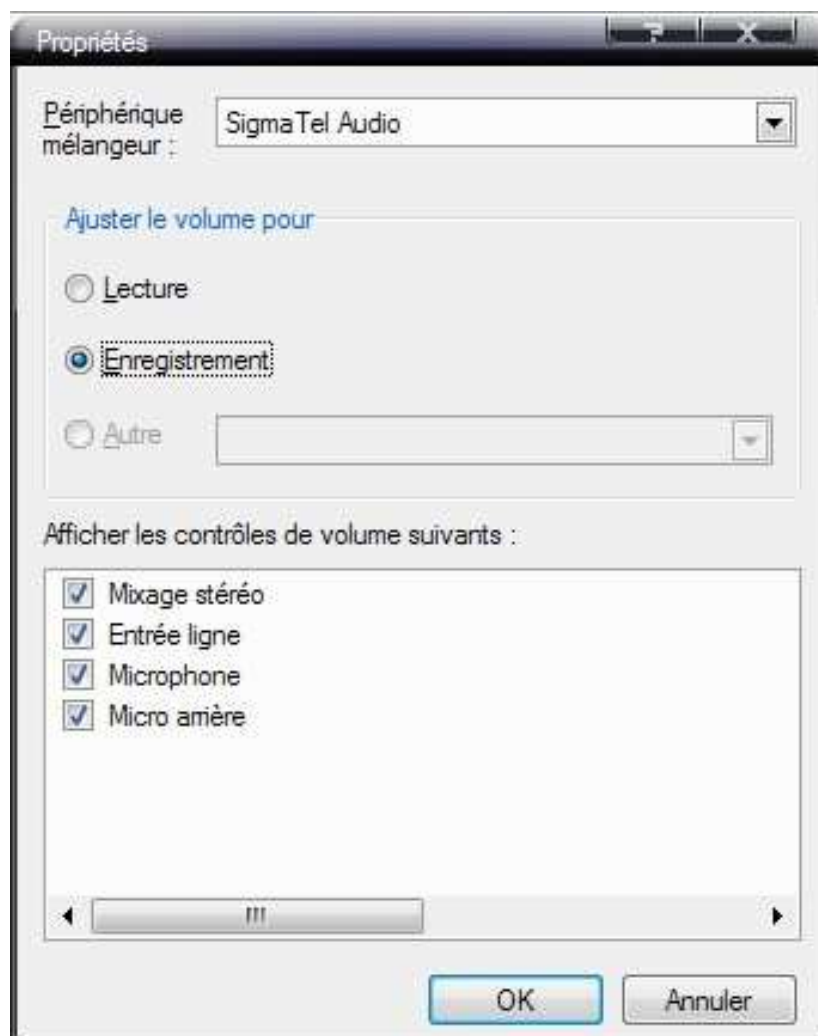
Propriétés

?
X

Périphérique mélangeur :
SigmaTel Audio

Ajuster le volume pour

Lecture

Enregistrement

Autre

Afficher les contrôles de volume suivants :

Mixage stéréo
Entrée ligne
Microphone
Micro arrière

OK
Annuler